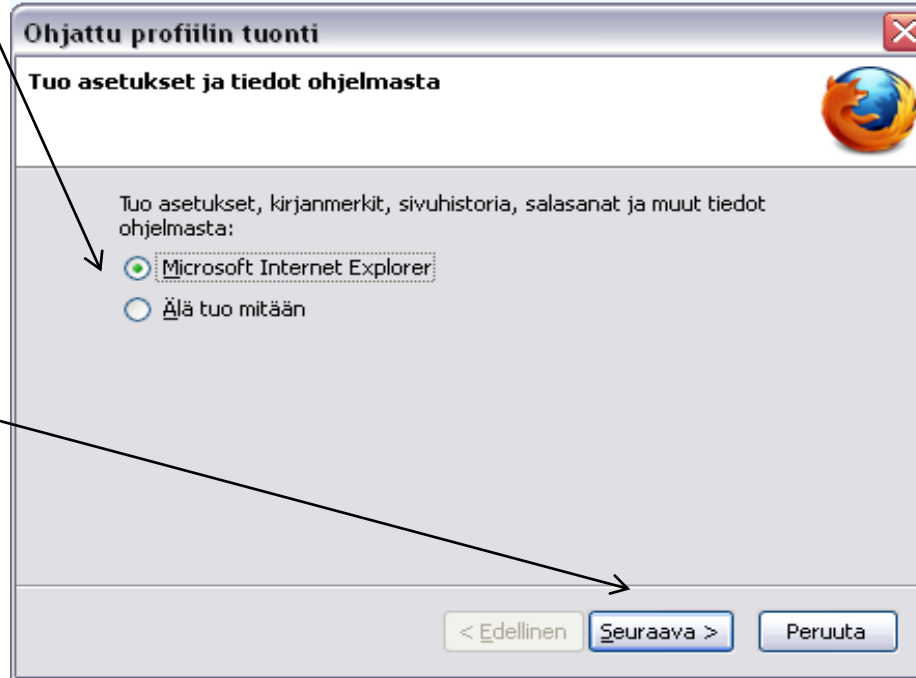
Ohjattu profiilin tuonti

Tuo asetukset ja tiedot ohjelmasta

Tuo asetukset, kirjanmerkit, sivuhistoria, salasanat ja muut tiedot ohjelmasta:

Microsoft Internet Explorer

Älä tuo mitään

< Edellinen

Seuraava >

Peruuta